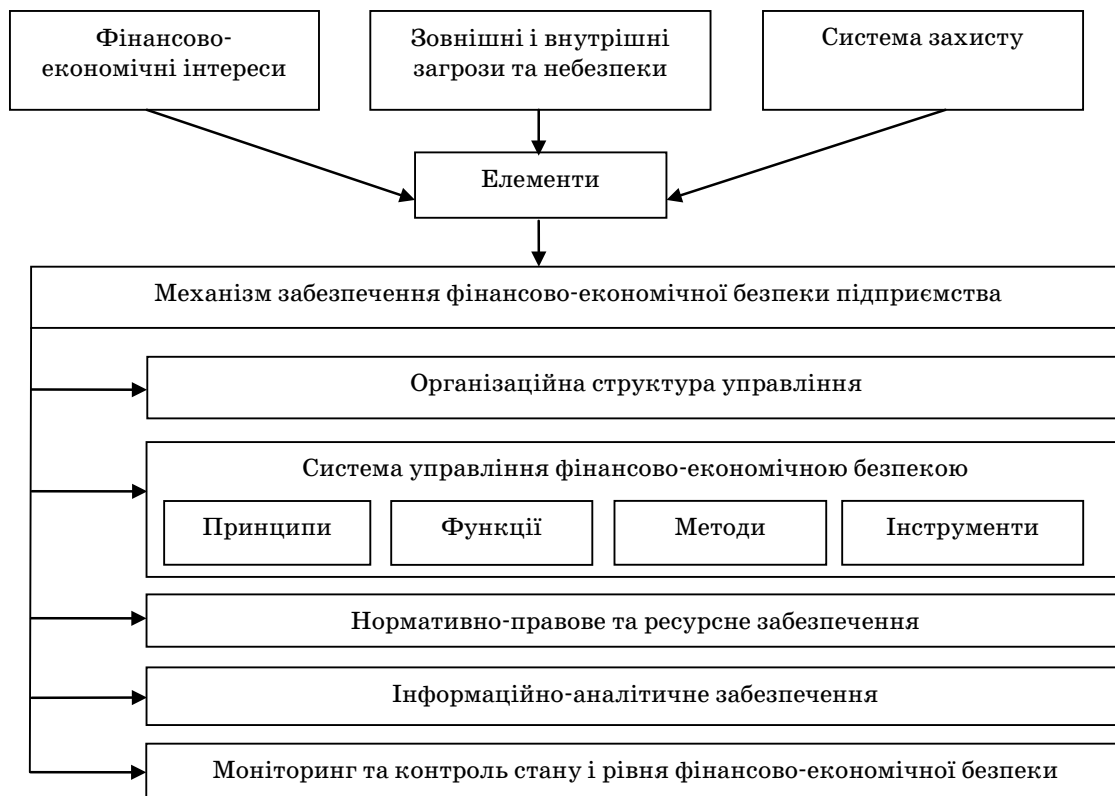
Фінансово-економічні інтереси

Зовнішні і внутрішні загрози та небезпеки

Система захисту

Елементи

Механізм забезпечення фінансово-економічної безпеки підприємства

Організаційна структура управління

Система управління фінансово-економічною безпекою

Принципи

Функції

Методи

Інструменти

Нормативно-правове та ресурсне забезпечення

Інформаційно-аналітичне забезпечення

Моніторинг та контроль стану і рівня фінансово-економічної безпеки